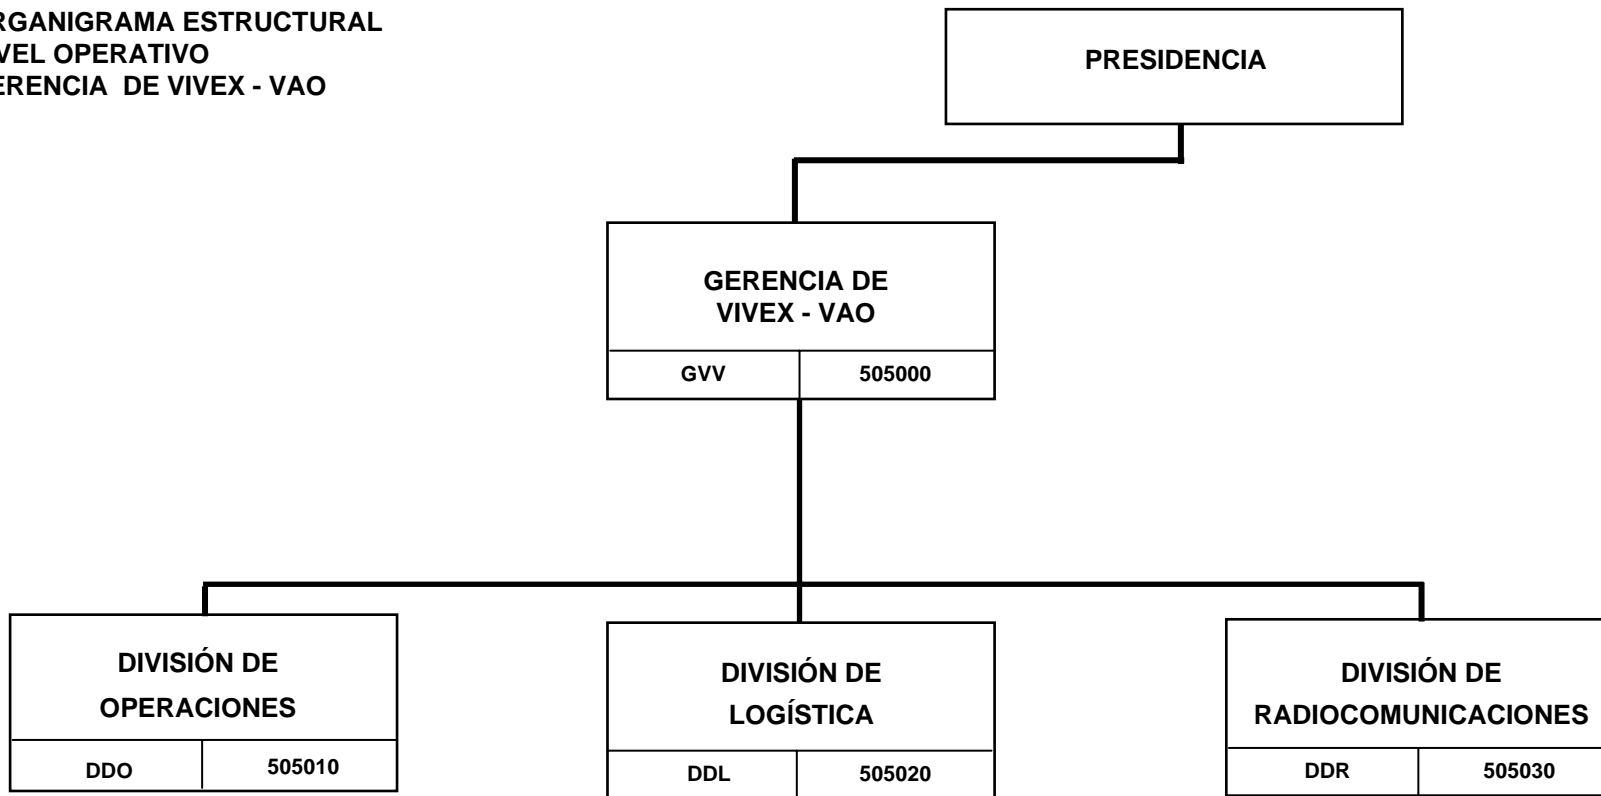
RGANIGRAMA ESTRUCTURAL
VEL OPERATIVO
ERENCIA DE VIVEX - VAO

PRESIDENCIA

GERENCIA DE VIVEX - VAO

GVV 505000

DIVISIÓN DE OPERACIONES

DDO 505010

DIVISIÓN DE LOGÍSTICA

DDL 505020

DIVISIÓN DE RADIOCOMUNICACIONES

DDR 505030